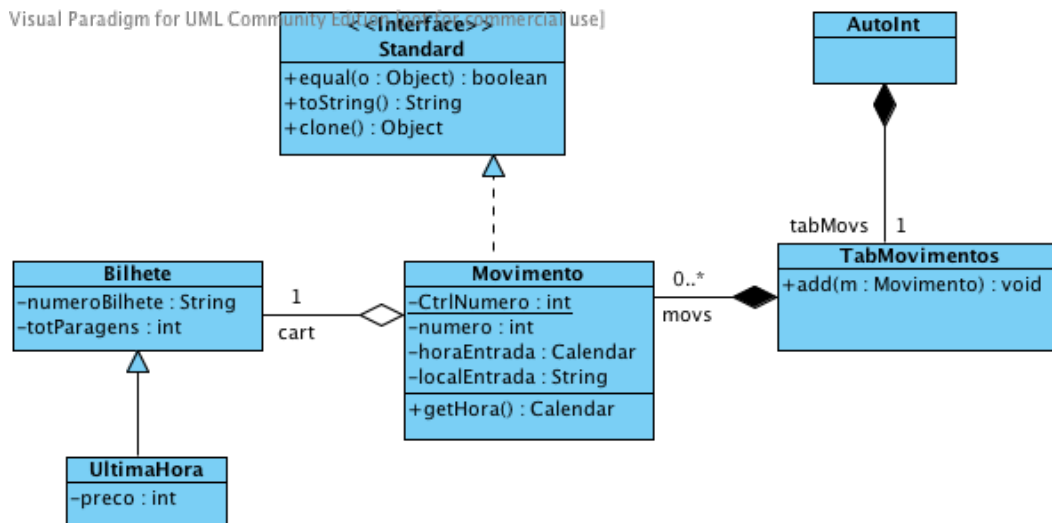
Visual Paradigm for UML Community Edition [not for commercial use]

<<Interface>>
Standard
+equal(o : Object) : boolean
+toString() : String
+clone() : Object

AutoInt

tabMovs 1

TabMovimentos
+add(m : Movimento) : void

Bilhete
-numeroBilhete : String
-totParagens : int

1
cart

Movimento
-CtrlNumero : int
-numero : int
-horaEntrada : Calendar
-localEntrada : String
+getHora() : Calendar

0..*
movs

UltimaHora
-preco : int